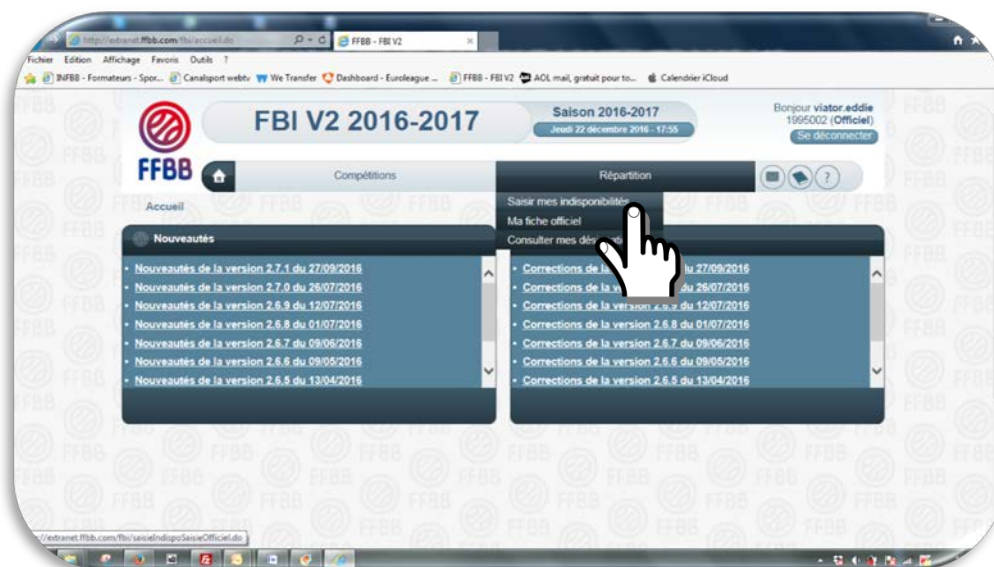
http://extranet.ffbb.com/fbi/accueil.do
FFBB - FBI V2
Fichier Edition Affichage Favoris Outils ?
INFBB - Formateurs - Spor... Canalsport webtv We Transfer Dashboard - Euroleague ... FFBB - FBI V2 AOL mail, gratuit pour to... Calendrier iCloud

FFBB
FBI V2 2016-2017
Saison 2016-2017
Jeudi 22 décembre 2016 - 17:55
Bonjour viator.eddie
1995002 (Officiel)
Se déconnecter

Compétitions
Répartition
Saisir mes indisponibilités
Ma fiche officiel
Consulter mes dé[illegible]

Accueil

Nouveautés
Nouveautés de la version 2.7.1 du 27/09/2016
Nouveautés de la version 2.7.0 du 26/07/2016
Nouveautés de la version 2.6.9 du 12/07/2016
Nouveautés de la version 2.6.8 du 01/07/2016
Nouveautés de la version 2.6.7 du 09/06/2016
Nouveautés de la version 2.6.6 du 09/05/2016
Nouveautés de la version 2.6.5 du 13/04/2016

Corrections de la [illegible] du 27/09/2016
Corrections de la v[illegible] du 26/07/2016
Corrections de la version 2.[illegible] du 12/07/2016
Corrections de la version 2.6.8 du 01/07/2016
Corrections de la version 2.6.7 du 09/06/2016
Corrections de la version 2.6.6 du 09/05/2016
Corrections de la version 2.6.5 du 13/04/2016

http://extranet.ffbb.com/fbi/saisieIndispoSaisieOfficiel.do